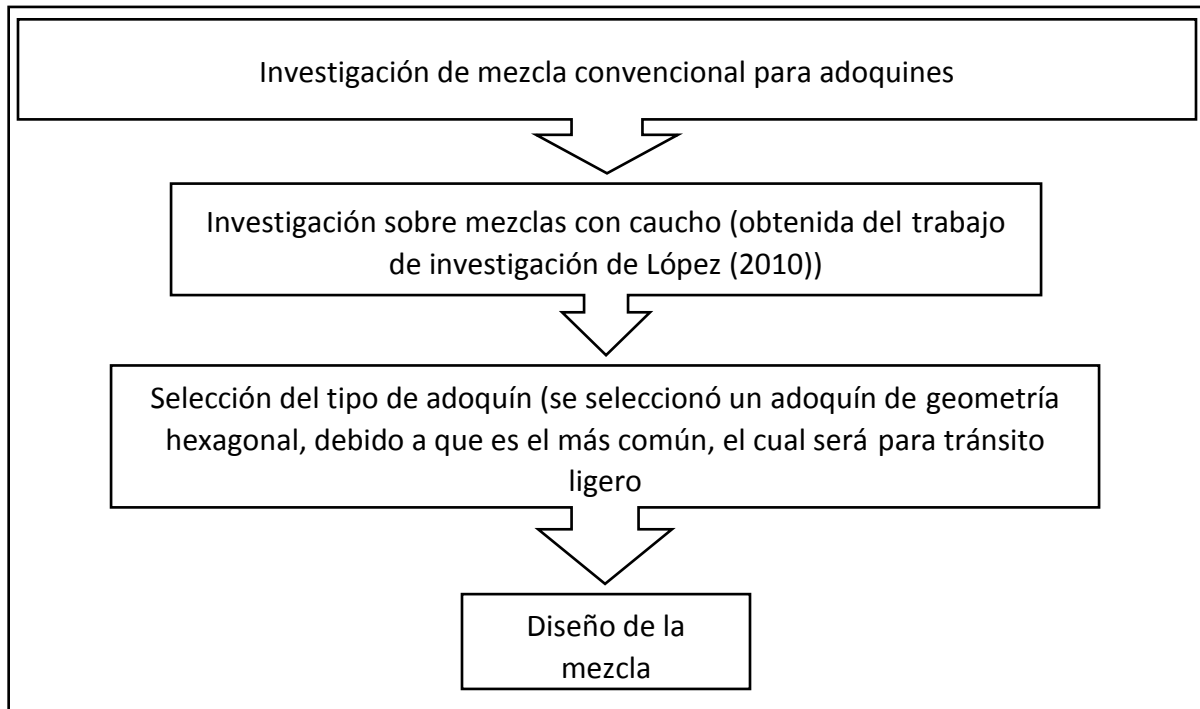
Investigación de mezcla convencional para adoquines

Investigación sobre mezclas con caucho (obtenida del trabajo de investigación de López (2010))

Selección del tipo de adoquín (se seleccionó un adoquín de geometría hexagonal, debido a que es el más común, el cual será para tránsito ligero

Diseño de la mezcla